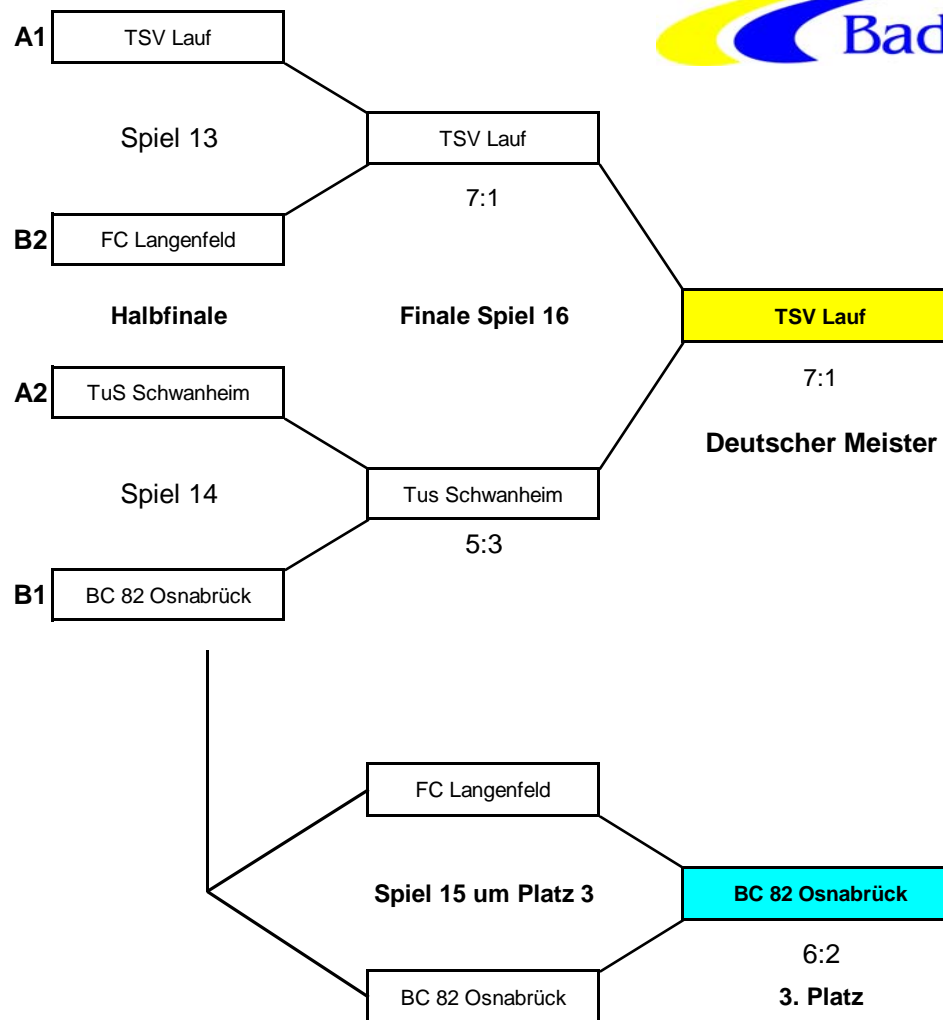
Bad

A1 TSV Lauf

Spiel 13

TSV Lauf

7:1

B2 FC Langenfeld

Halbfinale

Finale Spiel 16

TSV Lauf

7:1

Deutscher Meister

A2 TuS Schwanheim

Spiel 14

Tus Schwanheim

5:3

B1 BC 82 Osnabrück

FC Langenfeld

Spiel 15 um Platz 3

BC 82 Osnabrück

6:2

BC 82 Osnabrück

3. Platz